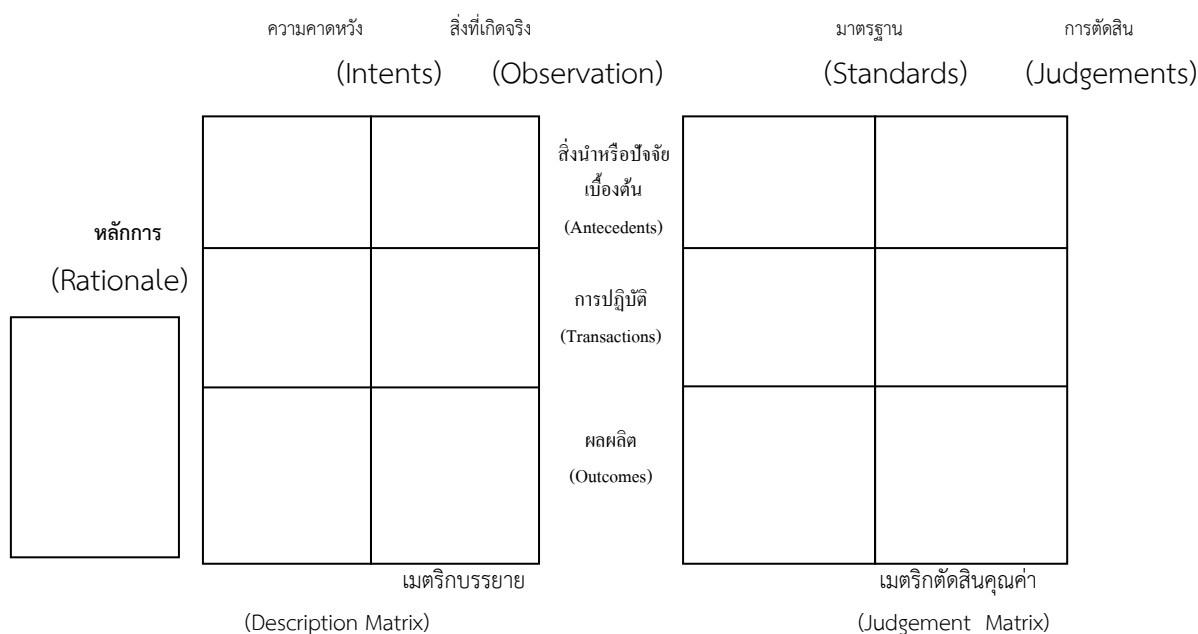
ความคาดหวัง สิ่งที่เกิดจริง

(Intents) (Observation)

มาตรฐาน การตัดสิน

(Standards) (Judgements)

หลักการ

(Rationale)

สิ่งนำหรือปัจจัยเบื้องต้น

(Antecedents)

การปฏิบัติ

(Transactions)

ผลผลิต

(Outcomes)

เมตริกบรรยาย

(Description Matrix)

เมตริกตัดสินคุณค่า

(Judgement Matrix)